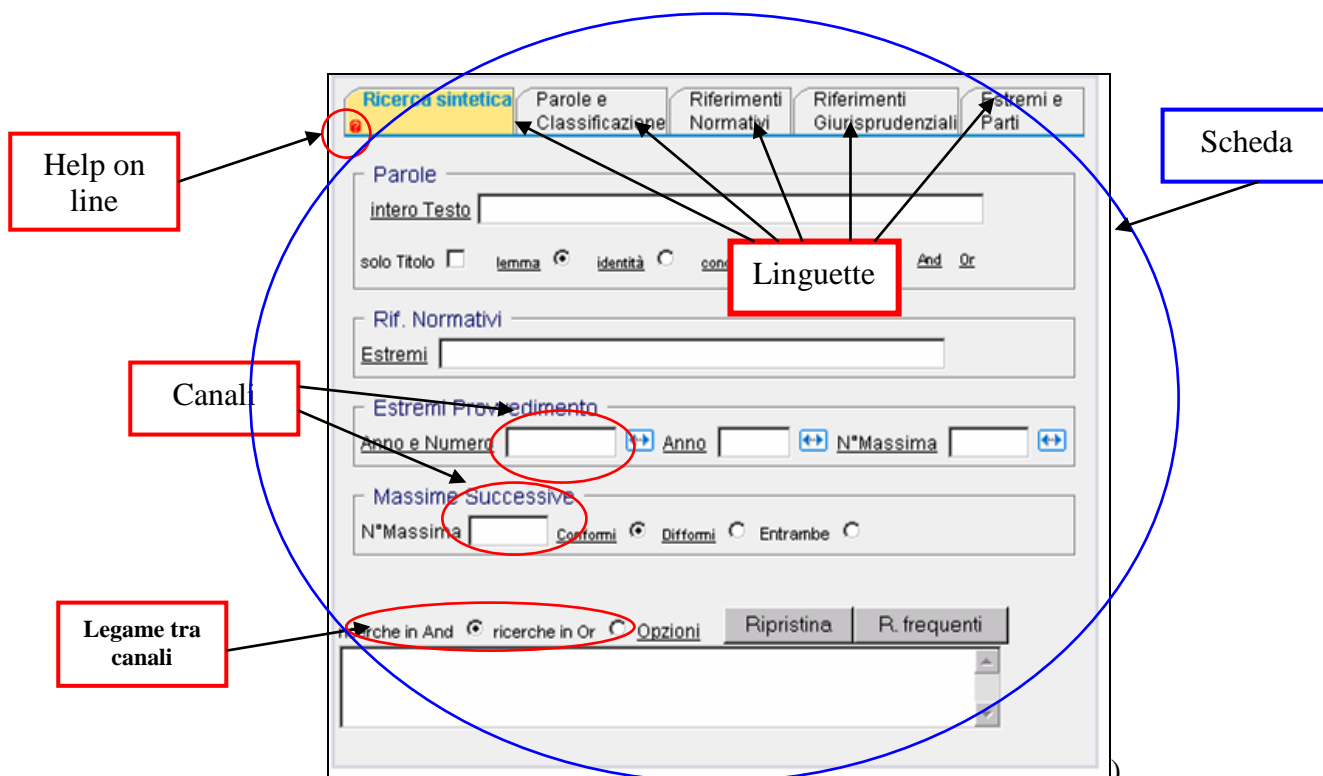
Ricerca sintetica

Parole e Classificazione

Riferimenti Normativi

Riferimenti Giurisprudenziali

Estremi e Parti

Help on line

Scheda

Parole

intero Testo

solo Titolo lemma identità conc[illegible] And Or

Linguette

Rif. Normativi

Estremi

Canali

Estremi Provvedimento

Anno e Numero Anno N°Massima

Massime Successive

N°Massima Conformi Difformi Entrambe

Legame tra canali

ricerche in And ricerche in Or Opzioni

Ripristina

R. frequenti